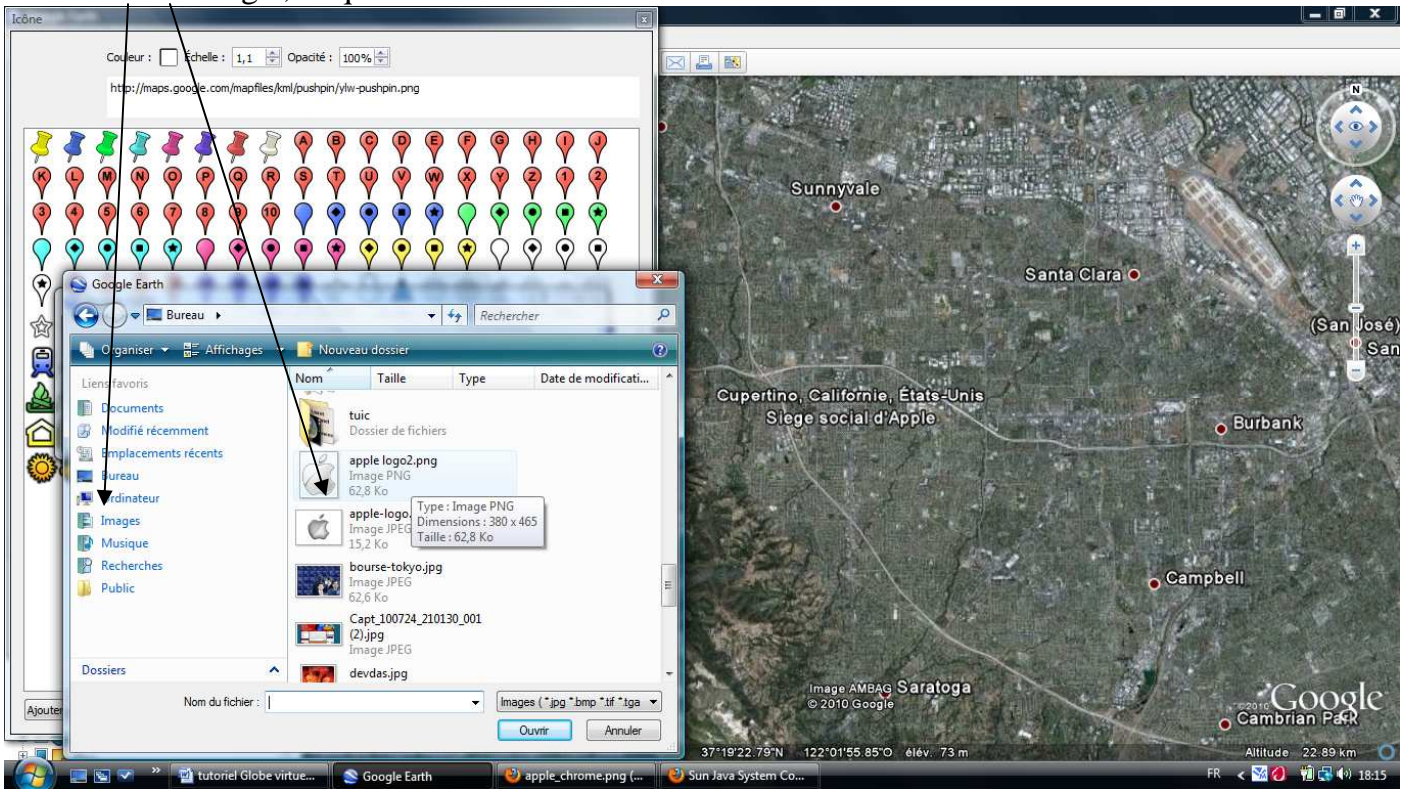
Icône

Couleur : Échelle : 1,1 Opacité : 100%

http://maps.google.com/mapfiles/kml/pushpin/ylw-pushpin.png

A B C D E F G H I J
K L M N O P Q R S T U V W X Y Z 1 2
3 4 5 6 7 8 9 10

Google Earth

Bureau ▸ Rechercher

Organiser ▾ Affichages ▾ Nouveau dossier

Liens favoris
Documents
Modifié récemment
Emplacements récents
Bureau
Ordinateur
Images
Musique
Recherches
Public

Dossiers

| Nom | Taille | Type | Date de modificati... |
|---|---|---|---|

tuic
Dossier de fichiers

apple logo2.png
Image PNG
62,8 Ko

apple-logo.
Image JPEG
15,2 Ko

Type : Image PNG
Dimensions : 380 x 465
Taille : 62,8 Ko

bourse-tokyo.jpg
Image JPEG
62,6 Ko

Capt_100724_210130_001 (2).jpg
Image JPEG

devdas.jpg

Nom du fichier :

Images (*.jpg *.bmp *.tif *.tga

Ouvrir Annuler

Ajouter

Sunnyvale
Santa Clara
(San José)
San
Cupertino, California, États-Unis
Siege social d'Apple
Burbank
Campbell
Image AMBAG Saratoga
© 2010 Google
©2010 Google
Cambrian Park
37°19'22.79"N 122°01'55.85"O élév. 73 m
Altitude 22.89 km

tutoriel Globe virtue... Google Earth apple_chrome.png (... Sun Java System Co...
FR 18:15